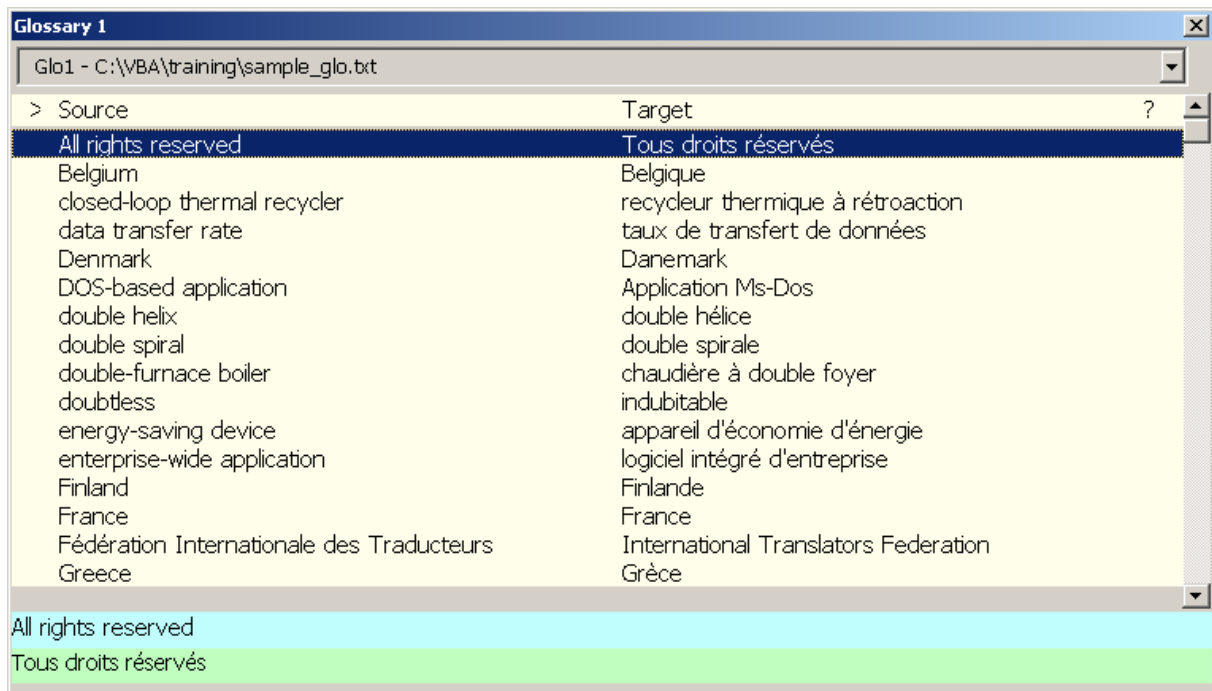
Glossary 1

Glo1 - C:\VBA\training\sample_glo.txt

| > | Source | Target | ? |
|---|---|---|---|
| | All rights reserved | Tous droits réservés | |
| | Belgium | Belgique | |
| | closed-loop thermal recycler | recycleur thermique à rétroaction | |
| | data transfer rate | taux de transfert de données | |
| | Denmark | Danemark | |
| | DOS-based application | Application Ms-Dos | |
| | double helix | double hélice | |
| | double spiral | double spirale | |
| | double-furnace boiler | chaudière à double foyer | |
| | doubtless | indubitable | |
| | energy-saving device | appareil d'économie d'énergie | |
| | enterprise-wide application | logiciel intégré d'entreprise | |
| | Finland | Finlande | |
| | France | France | |
| | Fédération Internationale des Traducteurs | International Translators Federation | |
| | Greece | Grèce | |

All rights reserved

Tous droits réservés